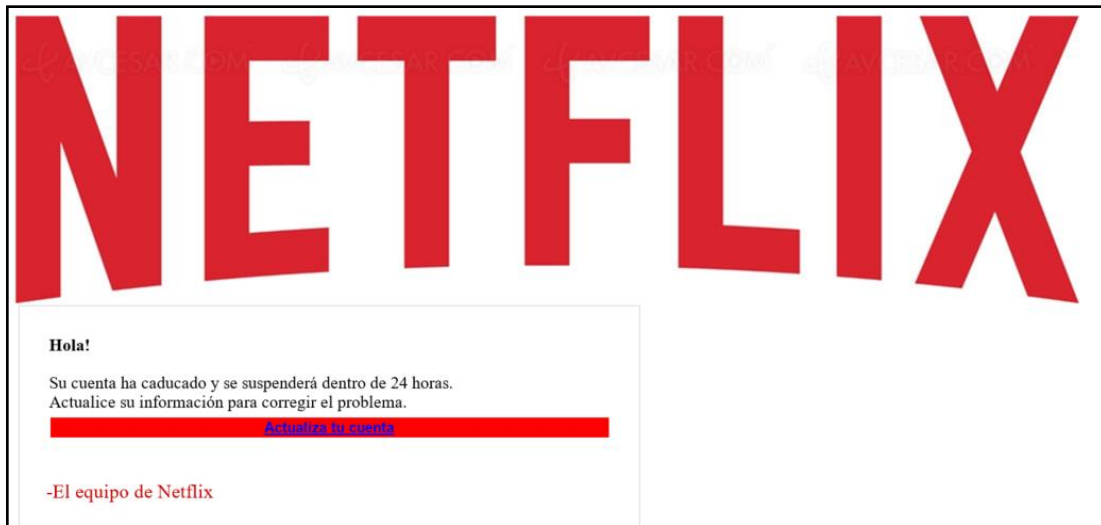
NETFLIX

AVCESAR.COM AVCESAR.COM AVCESAR.COM AVCESAR.COM

Hola!

Su cuenta ha caducado y se suspenderá dentro de 24 horas.
Actualice su información para corregir el problema.

Actualiza tu cuenta

-El equipo de Netflix